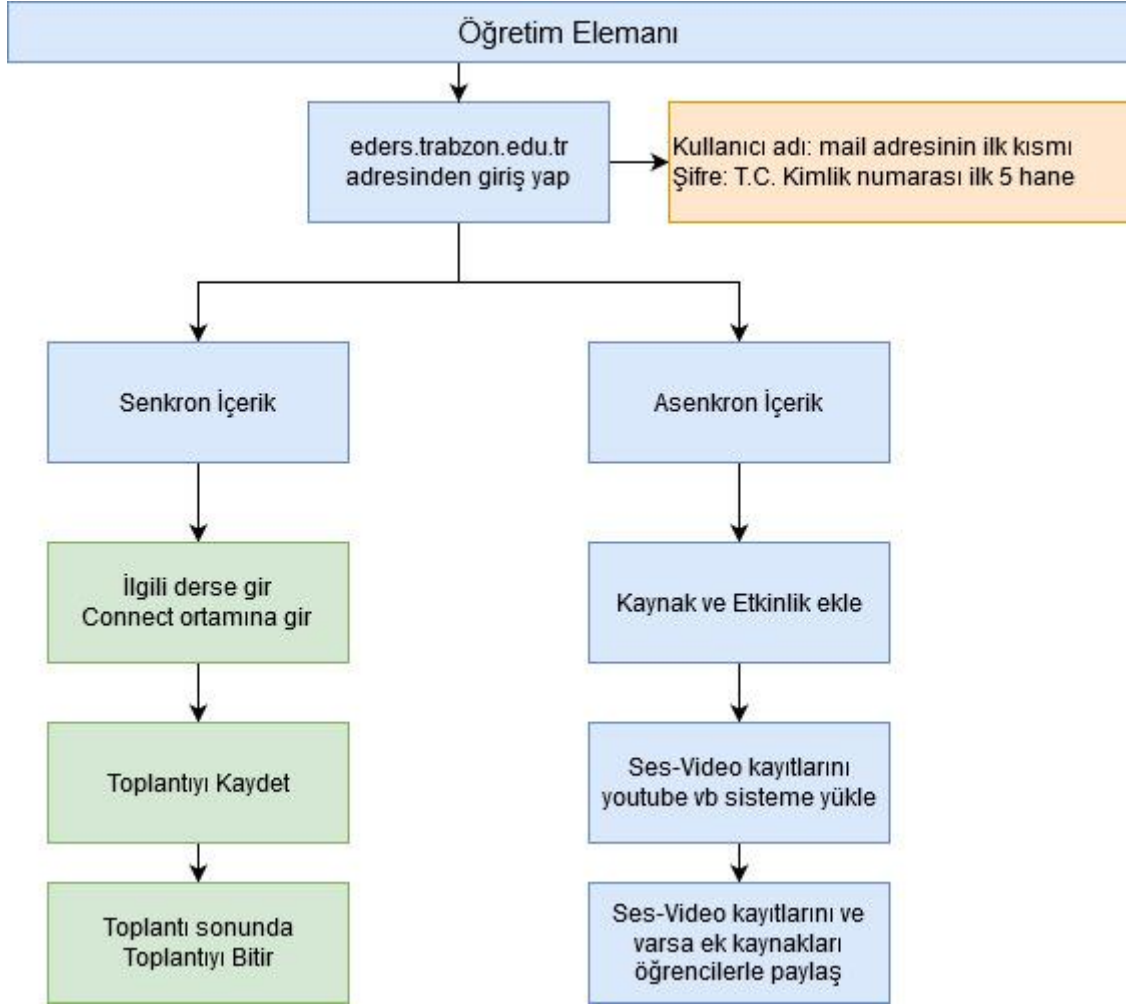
Öğretim Elemanı

eders.trabzon.edu.tr adresinden giriş yap

Kullanıcı adı: mail adresinin ilk kısmı
Şifre: T.C. Kimlik numarası ilk 5 hane

Senkron İçerik

İlgili derse gir
Connect ortamına gir

Toplantıyı Kaydet

Toplantı sonunda Toplantıyı Bitir

Asenkron İçerik

Kaynak ve Etkinlik ekle

Ses-Video kayıtlarını youtube vb sisteme yükle

Ses-Video kayıtlarını ve varsa ek kaynakları öğrencilerle paylaş